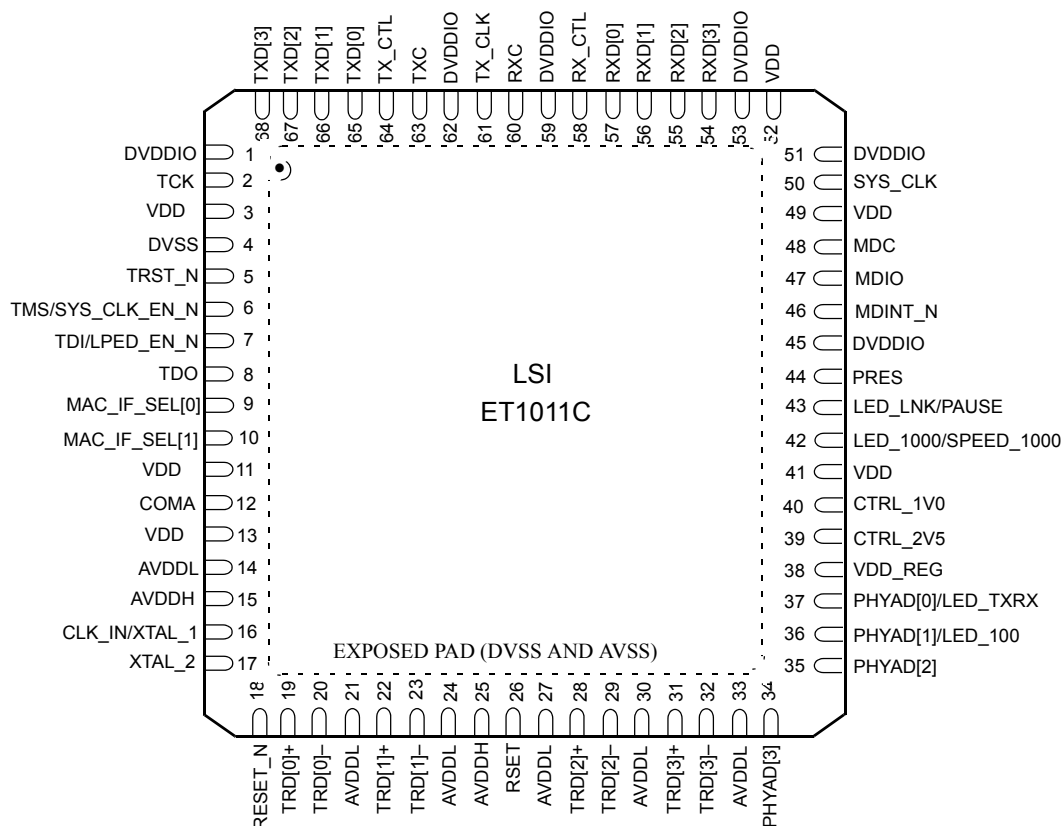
TXD[3] TXD[2] TXD[1] TXD[0] TX_CTL TXC DVDDIO TX_CLK RXC DVDDIO RX_CTL RXD[0] RXD[1] RXD[2] RXD[3] DVDDIO VDD

68 67 66 65 64 63 62 61 60 59 58 57 56 55 54 53 52

DVDDIO 1
TCK 2
VDD 3
DVSS 4
TRST_N 5
TMS/SYS_CLK_EN_N 6
TDI/LPED_EN_N 7
TDO 8
MAC_IF_SEL[0] 9
MAC_IF_SEL[1] 10
VDD 11
COMA 12
VDD 13
AVDDL 14
AVDDH 15
CLK_IN/XTAL_1 16
XTAL_2 17

LSI
ET1011C

EXPOSED PAD (DVSS AND AVSS)

51 DVDDIO
50 SYS_CLK
49 VDD
48 MDC
47 MDIO
46 MDINT_N
45 DVDDIO
44 PRES
43 LED_LNK/PAUSE
42 LED_1000/SPEED_1000
41 VDD
40 CTRL_1V0
39 CTRL_2V5
38 VDD_REG
37 PHYAD[0]/LED_TXRX
36 PHYAD[1]/LED_100
35 PHYAD[2]

18 19 20 21 22 23 24 25 26 27 28 29 30 31 32 33 34

RESET_N TRD[0]+ TRD[0]– AVDDL TRD[1]+ TRD[1]– AVDDL AVDDH RSET AVDDL TRD[2]+ TRD[2]– AVDDL TRD[3]+ TRD[3]– AVDDL PHYAD[3]